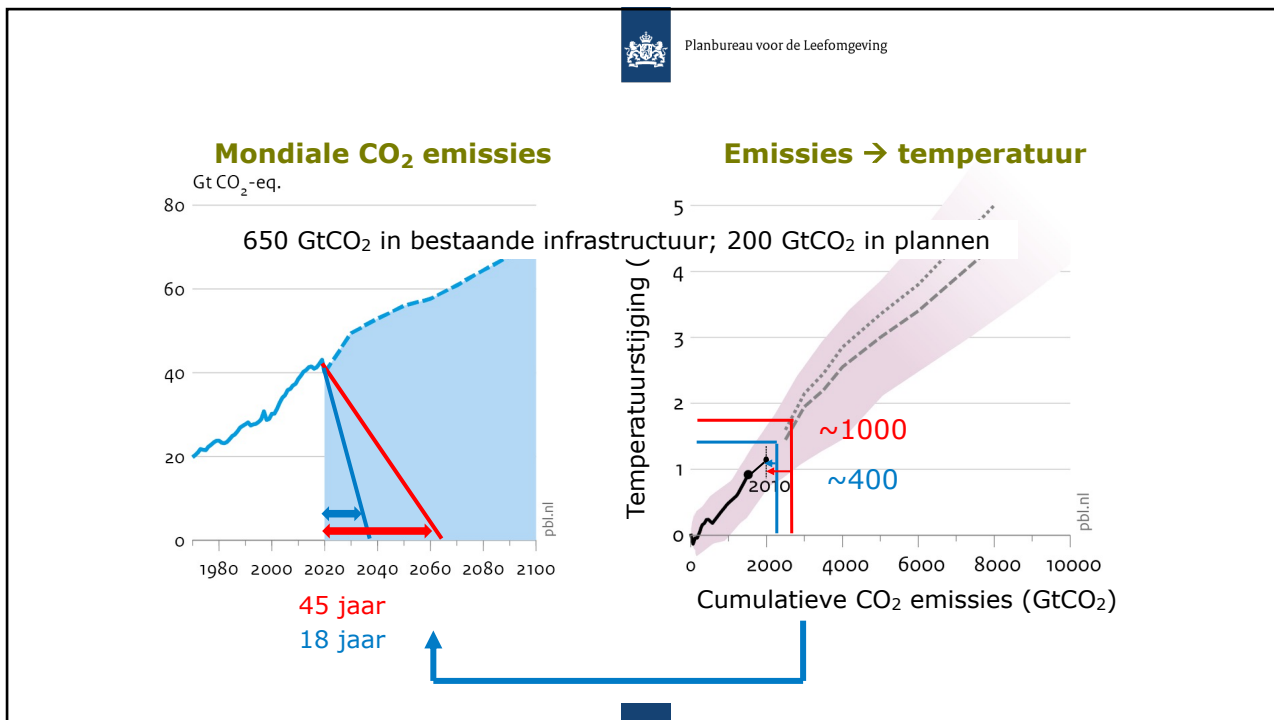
Planbureau voor de Leefomgeving

Mondiale $CO_2$ emissies

Gt $CO_2$-eq.

80
60
40
20
0

1980 2000 2020 2040 2060 2080 2100

pbl.nl

650 $GtCO_2$ in bestaande infrastructuur; 200 $GtCO_2$ in plannen

45 jaar
18 jaar

Emissies → temperatuur

Temperatuurstijging (

5
4
3
2
1
0

~1000
~400
2010

pbl.nl

0 2000 4000 6000 8000 10000

Cumulatieve $CO_2$ emissies ($GtCO_2$)